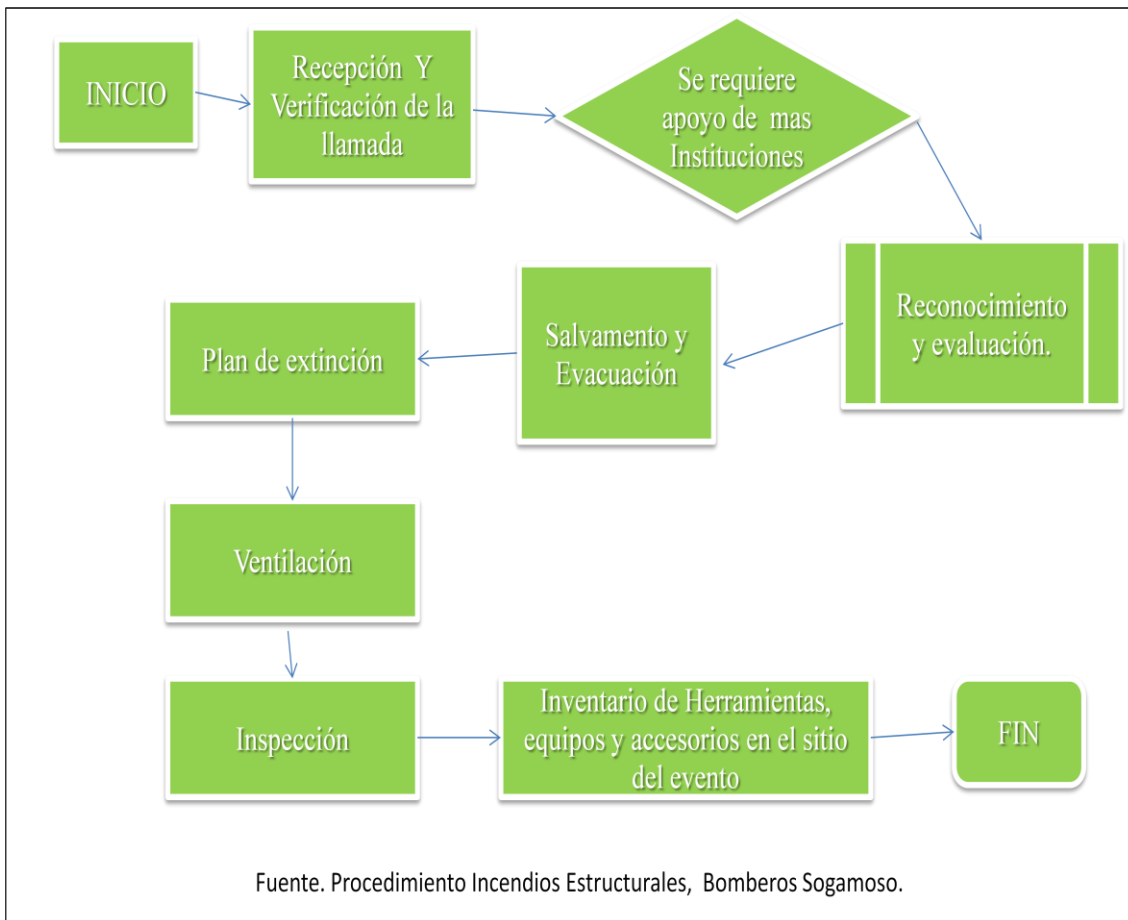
INICIO

Recepción Y Verificación de la llamada

Se requiere apoyo de mas Instituciones

Reconocimiento y evaluación.

Salvamento y Evacuación

Plan de extinción

Ventilación

Inspección

Inventario de Herramientas, equipos y accesorios en el sitio del evento

FIN

Fuente. Procedimiento Incendios Estructurales, Bomberos Sogamoso.